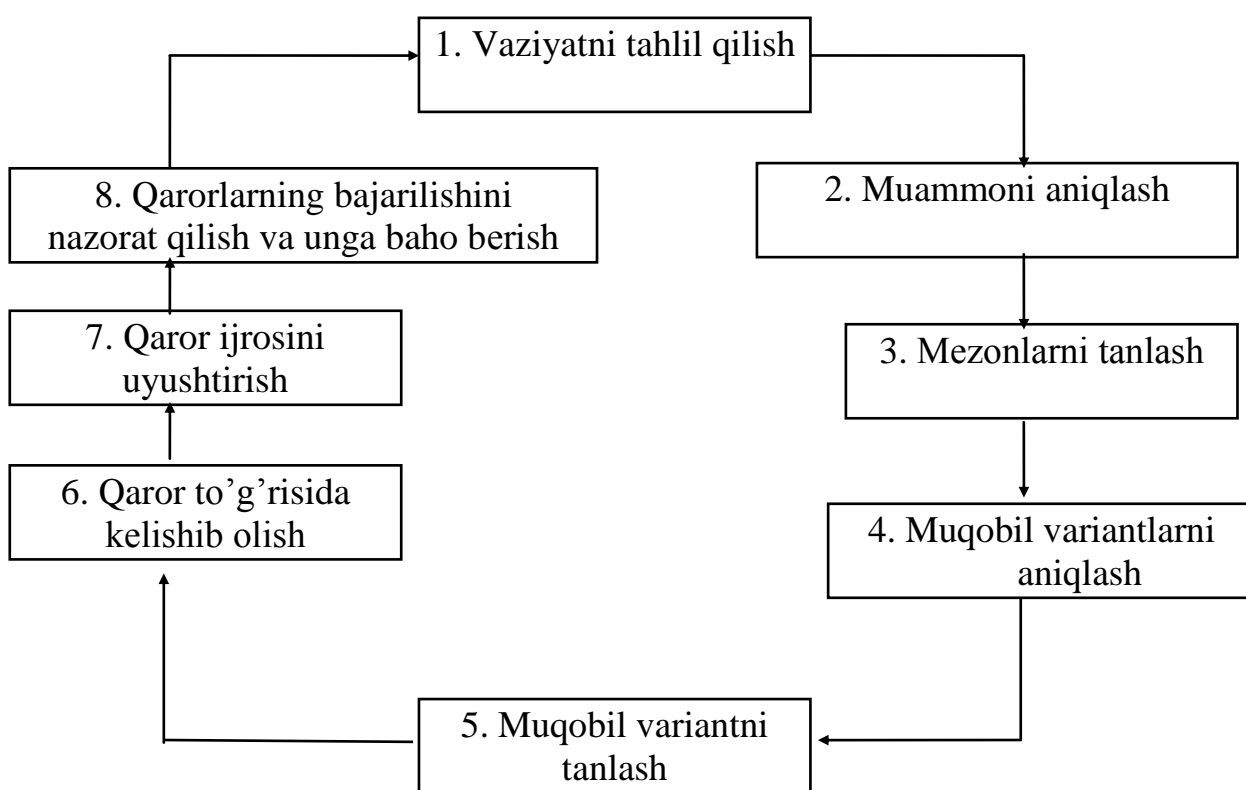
1. Vaziyatni tahlil qilish

2. Muammoni aniqlash

3. Mezonlarni tanlash

4. Muqobil variantlarni aniqlash

5. Muqobil variantni tanlash

6. Qaror to'g'risida kelishib olish

7. Qaror ijrosini uyushtirish

8. Qarorlarning bajarilishini nazorat qilish va unga baho berish